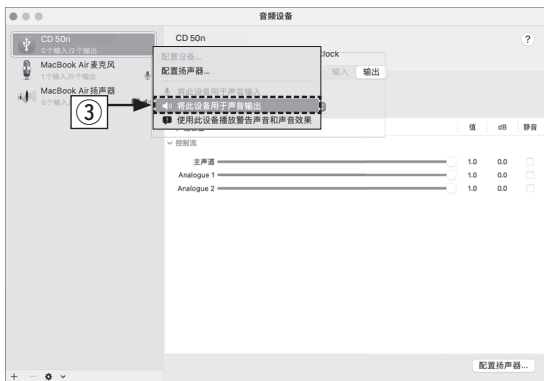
音频设备

CD 50n
0个输入/2个输出

MacBook Air麦克风
1个输入/0个输出

MacBook Air扬声器
0个输入/2个输出

③

CD 50n

配置设备...
配置扬声器...
将此设备用于声音输入
将此设备用于声音输出
使用此设备播放警告声音和声音效果

Clock

输入 输出

?

值 dB 静音

控制流

主声道 1.0 0.0
Analogue 1 1.0 0.0
Analogue 2 1.0 0.0

配置扬声器...

+ —